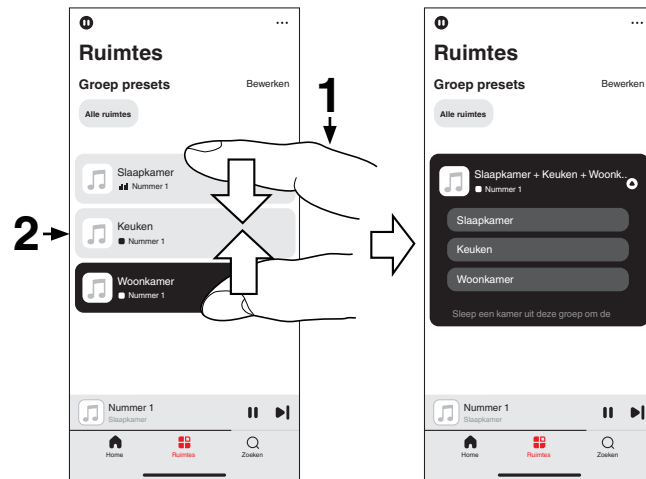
Ruimtes

Groep presets

Bewerken

Alle ruimtes

Slaapkamer
Nummer 1

Keuken
Nummer 1

Woonkamer
Nummer 1

1

2

Nummer 1
Slaapkamer

Home

Ruimtes

Zoeken

Ruimtes

Groep presets

Bewerken

Alle ruimtes

Slaapkamer + Keuken + Woonk...
Nummer 1

Slaapkamer

Keuken

Woonkamer

Sleep een kamer uit deze groep om de

Nummer 1
Slaapkamer

Home

Ruimtes

Zoeken